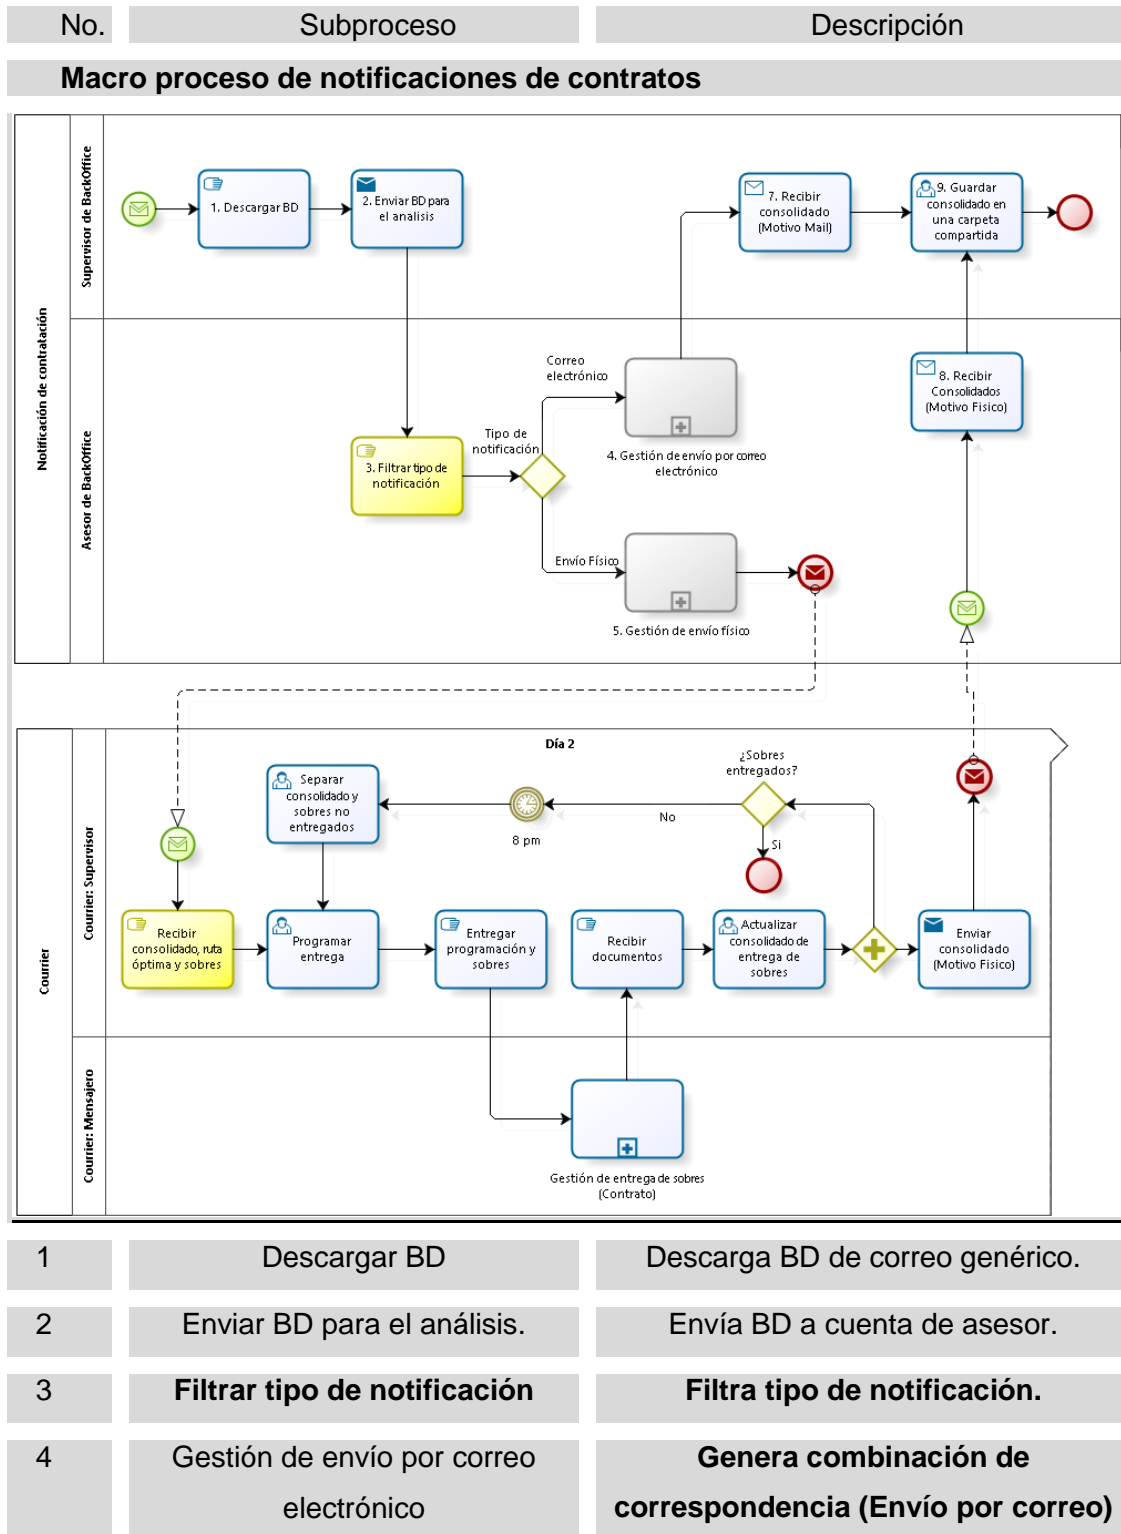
| No. | Subproceso | Descripción |
|---|---|---|

**Macro proceso de notificaciones de contratos**

Notificación de contratación

Supervisor de BackOffice

1. Descargar BD

2. Enviar BD para el analisis

7. Recibir consolidado (Motivo Mail)

9. Guardar consolidado en una carpeta compartida

Asesor de BackOffice

Correo electrónico

Tipo de notificación

3. Filtrar tipo de notificación

4. Gestión de envío por correo electrónico

8. Recibir Consolidados (Motivo Fisico)

Envío Físico

5. Gestión de envío físico

Courier

Día 2

Courier: Supervisor

Separar consolidado y sobres no entregados

8 pm

No

¿Sobres entregados?

Si

Recibir consolidado, ruta óptima y sobres

Programar entrega

Entregar programación y sobres

Recibir documentos

Actualizar consolidado de entrega de sobres

Enviar consolidado (Motivo Fisico)

Courier: Mensajero

Gestión de entrega de sobres (Contrato)

| 1 | Descargar BD | Descarga BD de correo genérico. |
|---|---|---|
| 2 | Enviar BD para el análisis. | Envía BD a cuenta de asesor. |
| 3 | **Filtrar tipo de notificación** | **Filtra tipo de notificación.** |
| 4 | Gestión de envío por correo electrónico | **Genera combinación de correspondencia (Envío por correo)** |